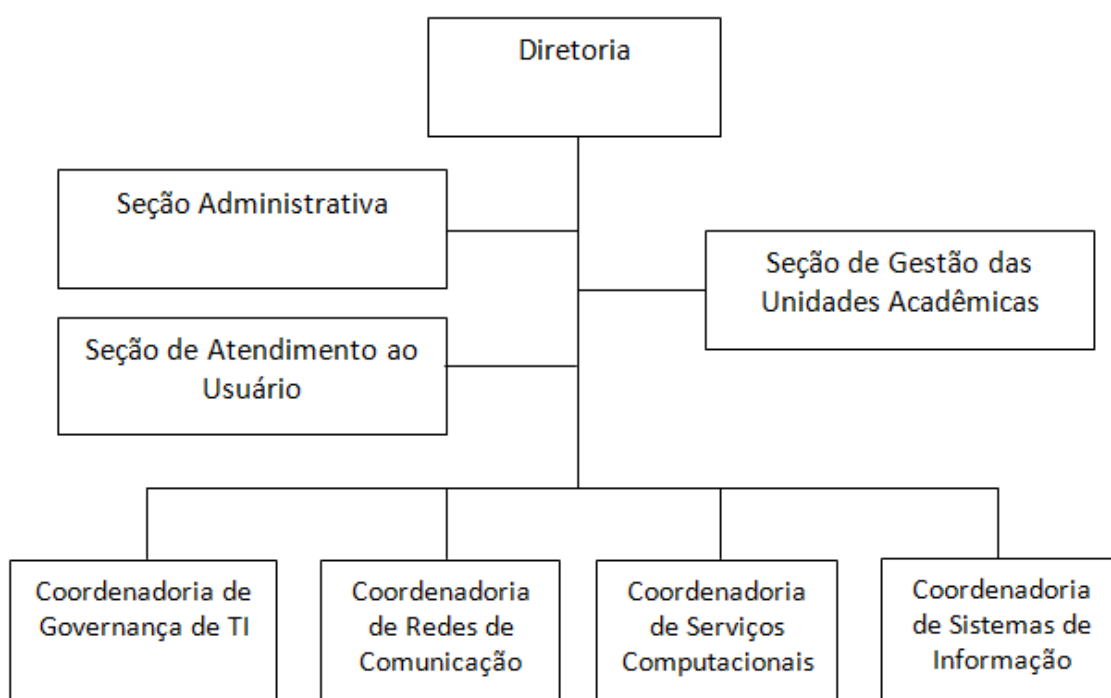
Diretoria

Seção Administrativa

Seção de Gestão das Unidades Acadêmicas

Seção de Atendimento ao Usuário

Coordenadoria de Governança de TI

Coordenadoria de Redes de Comunicação

Coordenadoria de Serviços Computacionais

Coordenadoria de Sistemas de Informação